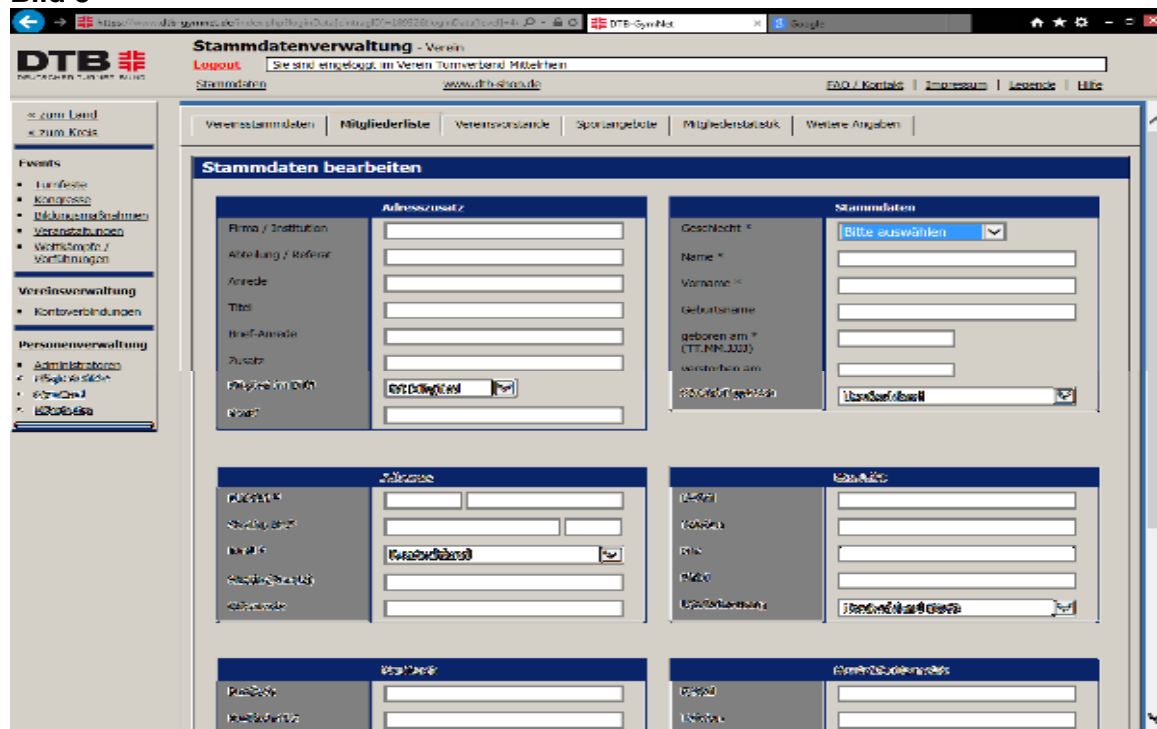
Bild 6

DTB-GymNet
Google

DTB
DEUTSCHER TURNER-BUND

Stammdatenverwaltung - Verein
Logout
Sie sind eingeloggt im Verein Turnverband Mittelrhein
Stammdaten
www.dtb-shop.de
FAQ / Kontakt | Impressum | Legende | Hilfe

« zum Land
« zum Kreis

Events
- Turnfeste
- Kongresse
- Bildungsmaßnahmen
- Veranstaltungen
- Wettkämpfe / Vorführungen

Vereinsverwaltung
- Kontoverbindungen

Personenverwaltung
- Administratoren
- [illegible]
- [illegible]
- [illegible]

Vereinsstammdaten | Mitgliederliste | Vereinsvorstände | Sportangebote | Mitgliederstatistik | Weitere Angaben

Stammdaten bearbeiten

Adresszusatz
Firma / Institution
Abteilung / Referat
Anrede
Titel
Brief-Anrede
Zusatz
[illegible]
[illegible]

Stammdaten
Geschlecht *
Bitte auswählen
Name *
Vorname *
Geburtsname
geboren am * (TT.MM.JJJJ)
verstorben am
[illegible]
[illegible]

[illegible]
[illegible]
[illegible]
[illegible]
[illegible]
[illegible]

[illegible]
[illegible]
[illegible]
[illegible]
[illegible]
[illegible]

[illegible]
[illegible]
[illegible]

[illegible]
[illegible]
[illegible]